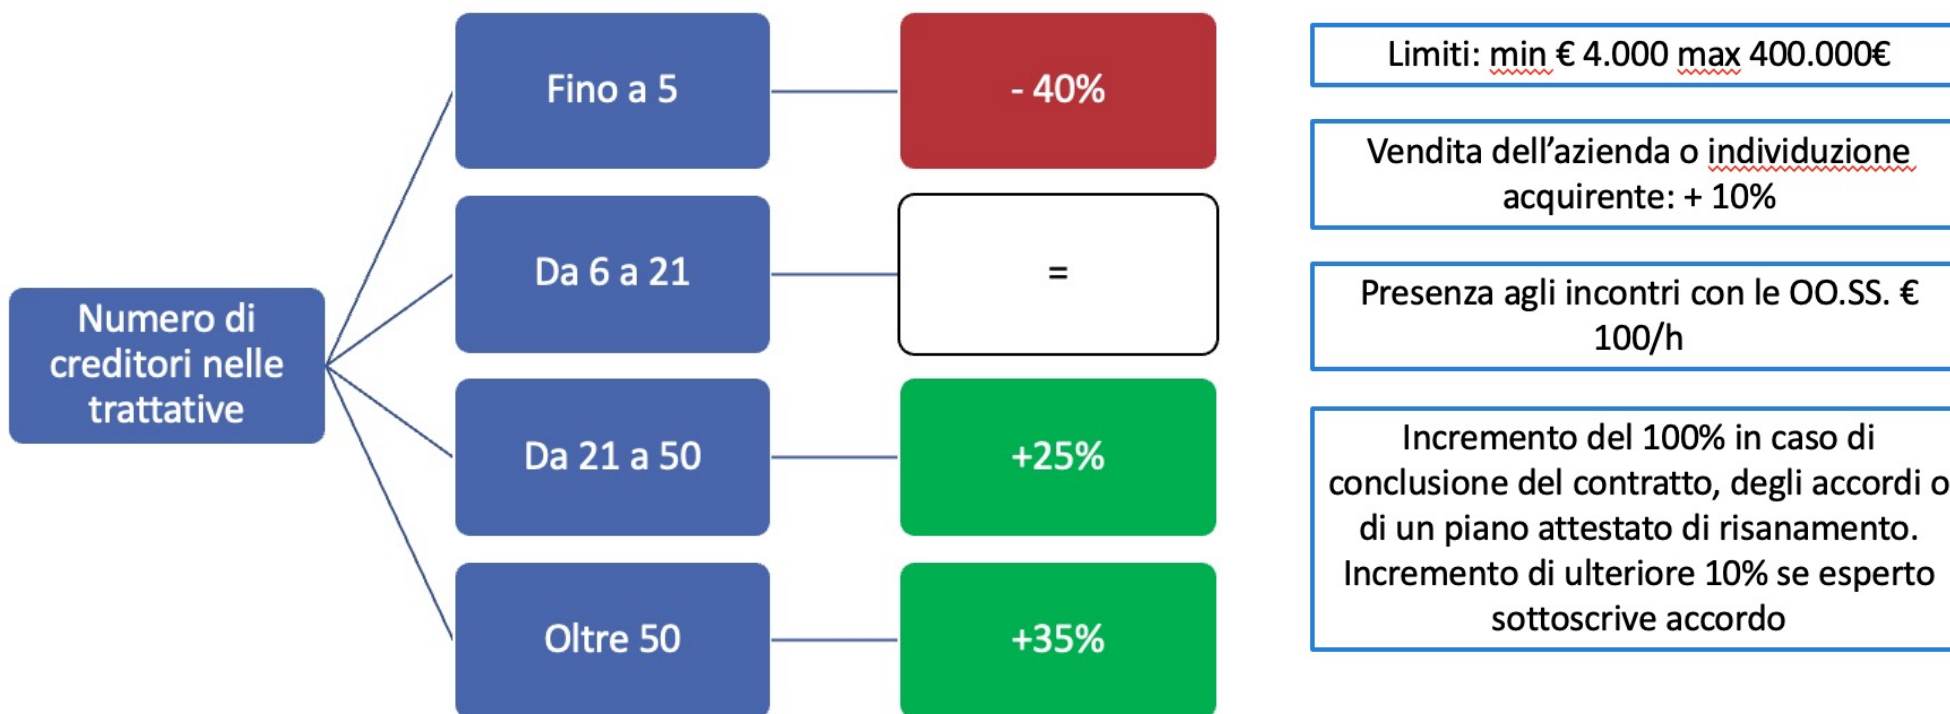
Numero di creditori nelle trattative

Fino a 5

- 40%

Da 6 a 21

=

Da 21 a 50

+25%

Oltre 50

+35%

Limiti: min € 4.000 max 400.000€

Vendita dell'azienda o individuazione acquirente: + 10%

Presenza agli incontri con le OO.SS. € 100/h

Incremento del 100% in caso di conclusione del contratto, degli accordi o di un piano attestato di risanamento. Incremento di ulteriore 10% se esperto sottoscrive accordo